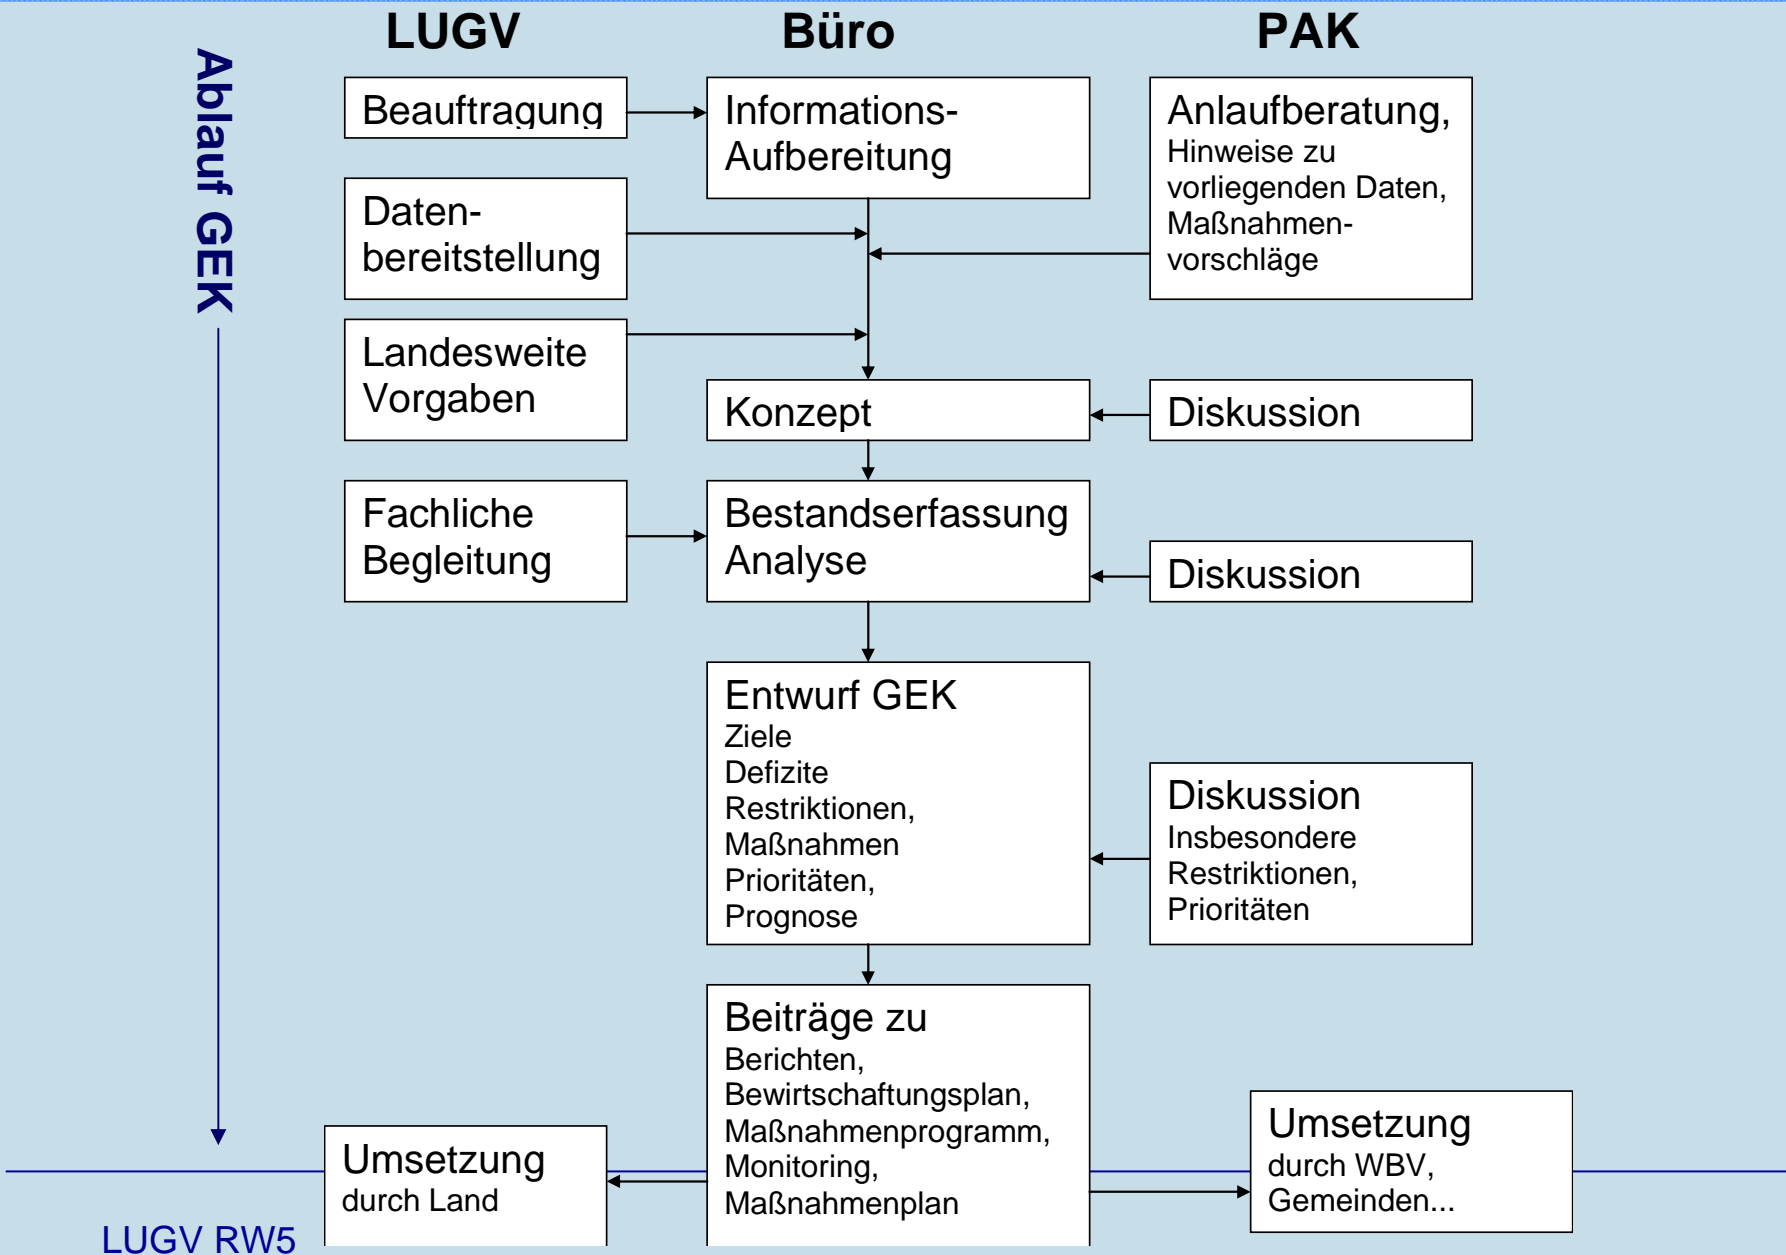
Ablauf GEK

LUGV

Büro

PAK

Beauftragung

Informations-Aufbereitung

Anlaufberatung,
Hinweise zu vorliegenden Daten, Maßnahmenvorschläge

Datenbereitstellung

Landesweite Vorgaben

Konzept

Diskussion

Fachliche Begleitung

Bestandserfassung Analyse

Diskussion

Entwurf GEK
Ziele
Defizite
Restriktionen,
Maßnahmen
Prioritäten,
Prognose

Diskussion
Insbesondere Restriktionen, Prioritäten

Beiträge zu
Berichten,
Bewirtschaftungsplan,
Maßnahmenprogramm,
Monitoring,
Maßnahmenplan

Umsetzung
durch Land

Umsetzung
durch WBV,
Gemeinden...

LUGV RW5